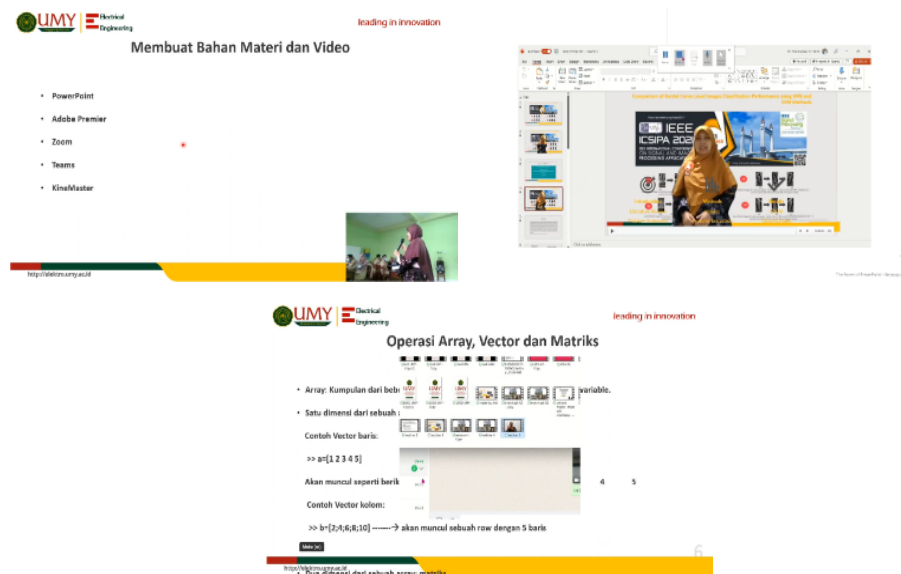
UMY | Electrical Engineering

leading in innovation

Membuat Bahan Materi dan Video

• PowerPoint
• Adobe Premier
• Zoom
• Teams
• KineMaster

http://elektro.umy.ac.id

IEEE
ICSIPA 2021

UMY | Electrical Engineering

leading in innovation

Operasi Array, Vector dan Matriks

• Array: Kumpulan dari beb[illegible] variable.
• Satu dimensi dari sebuah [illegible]

Contoh Vector baris:

>> a=[1 2 3 4 5]

Akan muncul seperti berik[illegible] 4 5

Contoh Vector kolom:

>> b=[2;4;6;8;10] -------→ akan muncul sebuah row dengan 5 baris

Mute

6

http://elektro.umy.ac.id